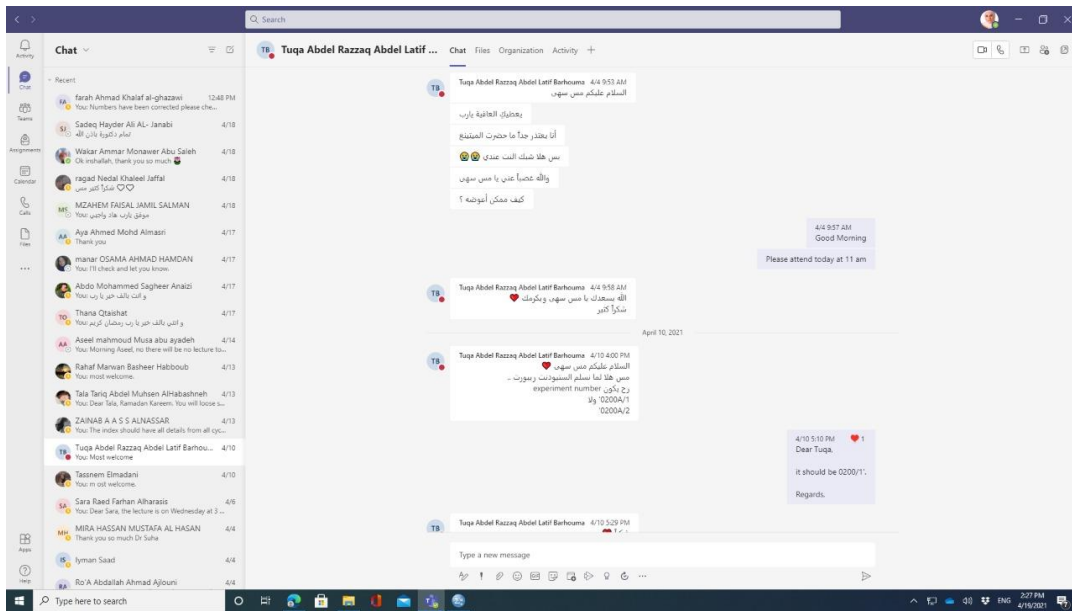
Search

Activity
Chat
Teams
Assignments
Calendar
Calls
Files
...
Apps
Help

Chat

Recent

farah Ahmad Khalaf al-ghazawi 12:48 PM
You: Numbers have been corrected please che...

Sadeq Hayder Ali AL- Janabi 4/18
تمام دكتورة باذن الله

Wakar Ammar Monawer Abu Saleh 4/18
Ok inshallah, thank you so much

ragad Nedal Khaleel Jaffal 4/18
شكراً كثير ♡♡

MZAHEM FAISAL JAMIL SALMAN 4/18
You: موفق يارب هاد واجبي

Aya Ahmed Mohd Almasri 4/17
Thank you

manar OSAMA AHMAD HAMDAN 4/17
You: I'll check and let you know.

Abdo Mohammed Sagheer Anaizi 4/17
You: و انت بالف خير يا رب

Thana Qtaishat 4/17
You: و انتي بالف خير يا رب رمضان كريم

Aseel mahmoud Musa abu ayadeh 4/14
You: Morning Aseel, no there will be no lecture to...

Rahaf Marwan Basheer Habboub 4/13
You: most welcome.

Tala Tariq Abdel Muhsen AlHabashneh 4/13
You: Dear Tala, Ramadan Kareem. You will loose s...

ZAINAB A A S S ALNASSAR 4/13
You: The index should have all details from all cyc...

Tuqa Abdel Razzaq Abdel Latif Barhou... 4/10
You: Most welcome

Tassnem Elmadani 4/10
You: m ost welcome.

Sara Raed Farhan Alharasis 4/6
You: Dear Sara, the lecture is on Wednesday at 3 ...

MIRA HASSAN MUSTAFA AL HASAN 4/4
Thank you so much Dr Suha

lyman Saad 4/4

Ro'A Abdallah Ahmad Ajlouni 4/4

Tuqa Abdel Razzaq Abdel Latif ... Chat Files Organization Activity +

Tuqa Abdel Razzaq Abdel Latif Barhouma 4/4 9:53 AM
السلام عليكم مس سهى

يعطيكي العافية يارب

أنا بعتذر جداً ما حضرت الميتنغ

بس هلا شبك النت عندي

والله غصباً عني يا مس سهى

كيف ممكن أعوضه ؟

4/4 9:57 AM
Good Morning

Please attend today at 11 am

Tuqa Abdel Razzaq Abdel Latif Barhouma 4/4 9:58 AM
الله يسعدك يا مس سهى ويكرمك
شكراً كثير

April 10, 2021

Tuqa Abdel Razzaq Abdel Latif Barhouma 4/10 4:00 PM
السلام عليكم مس سهى
مس هلا لما نسلم السبوديت ريبورت ..
رح يكون experiment number
'0200A/1 ولا
'0200A/2

4/10 5:10 PM 1
Dear Tuqa,

it should be 0200/1'.

Regards.

Tuqa Abdel Razzaq Abdel Latif Barhouma 4/10 5:29 PM

Type a new message

Type here to search

ENG 2:27 PM 4/19/2021